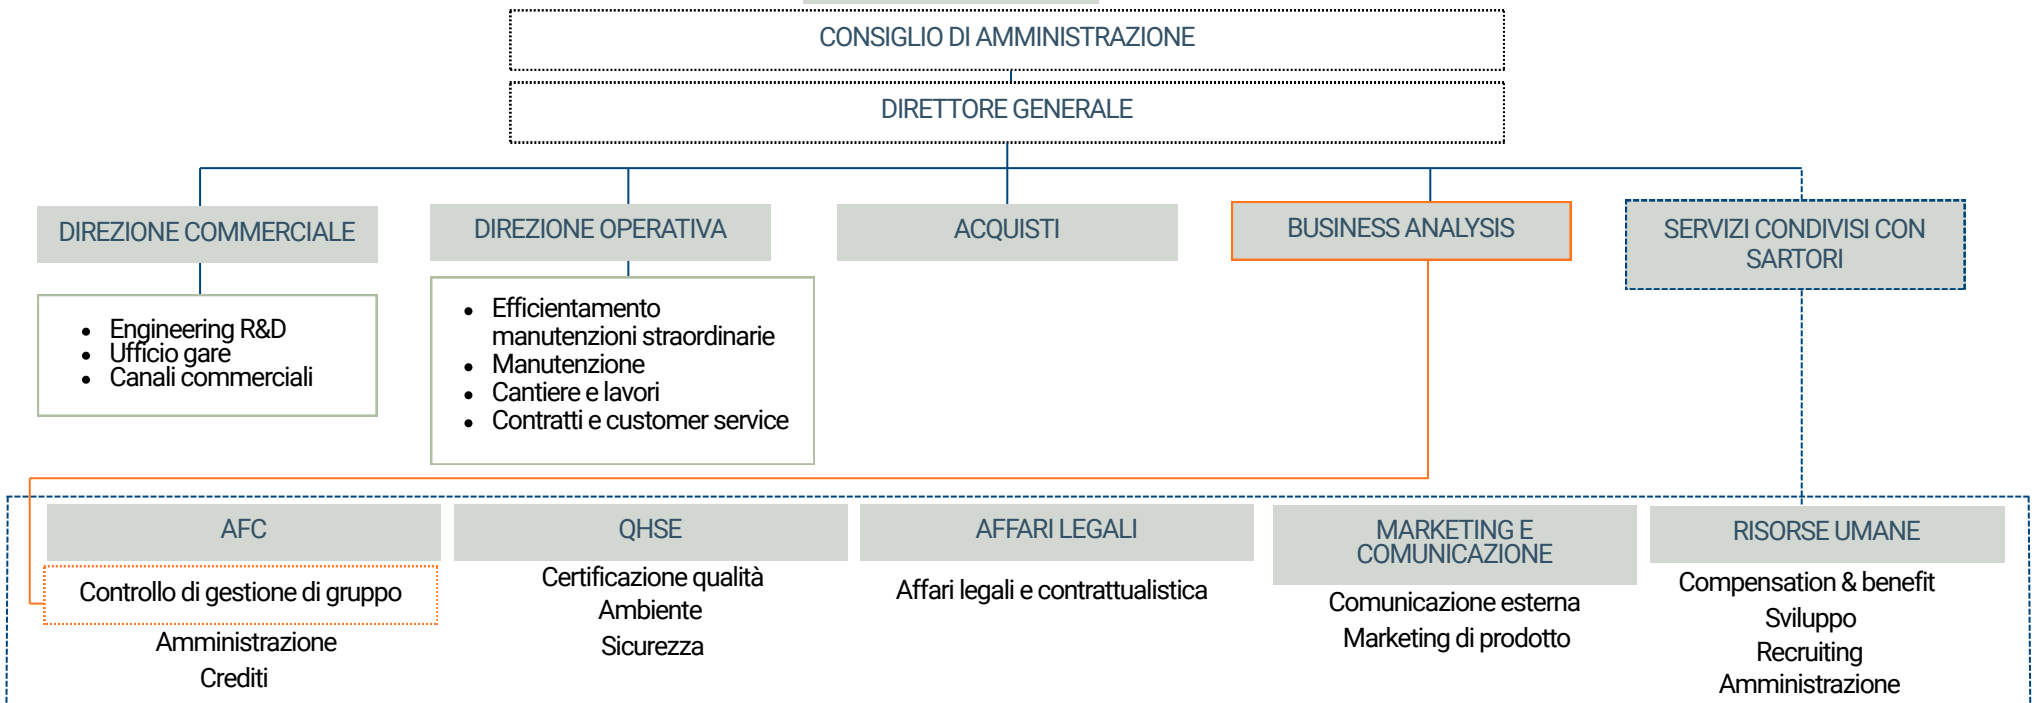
CONSIGLIO DI AMMINISTRAZIONE

DIRETTORE GENERALE

DIREZIONE COMMERCIALE

- Engineering R&D
- Ufficio gare
- Canali commerciali

DIREZIONE OPERATIVA

- Efficientamento manutenzioni straordinarie
- Manutenzione
- Cantiere e lavori
- Contratti e customer service

ACQUISTI

BUSINESS ANALYSIS

SERVIZI CONDIVISI CON SARTORI

AFC

Controllo di gestione di gruppo

Amministrazione

Crediti

QHSE

Certificazione qualità

Ambiente

Sicurezza

AFFARI LEGALI

Affari legali e contrattualistica

MARKETING E COMUNICAZIONE

Comunicazione esterna

Marketing di prodotto

RISORSE UMANE

Compensation & benefit

Sviluppo

Recruiting

Amministrazione